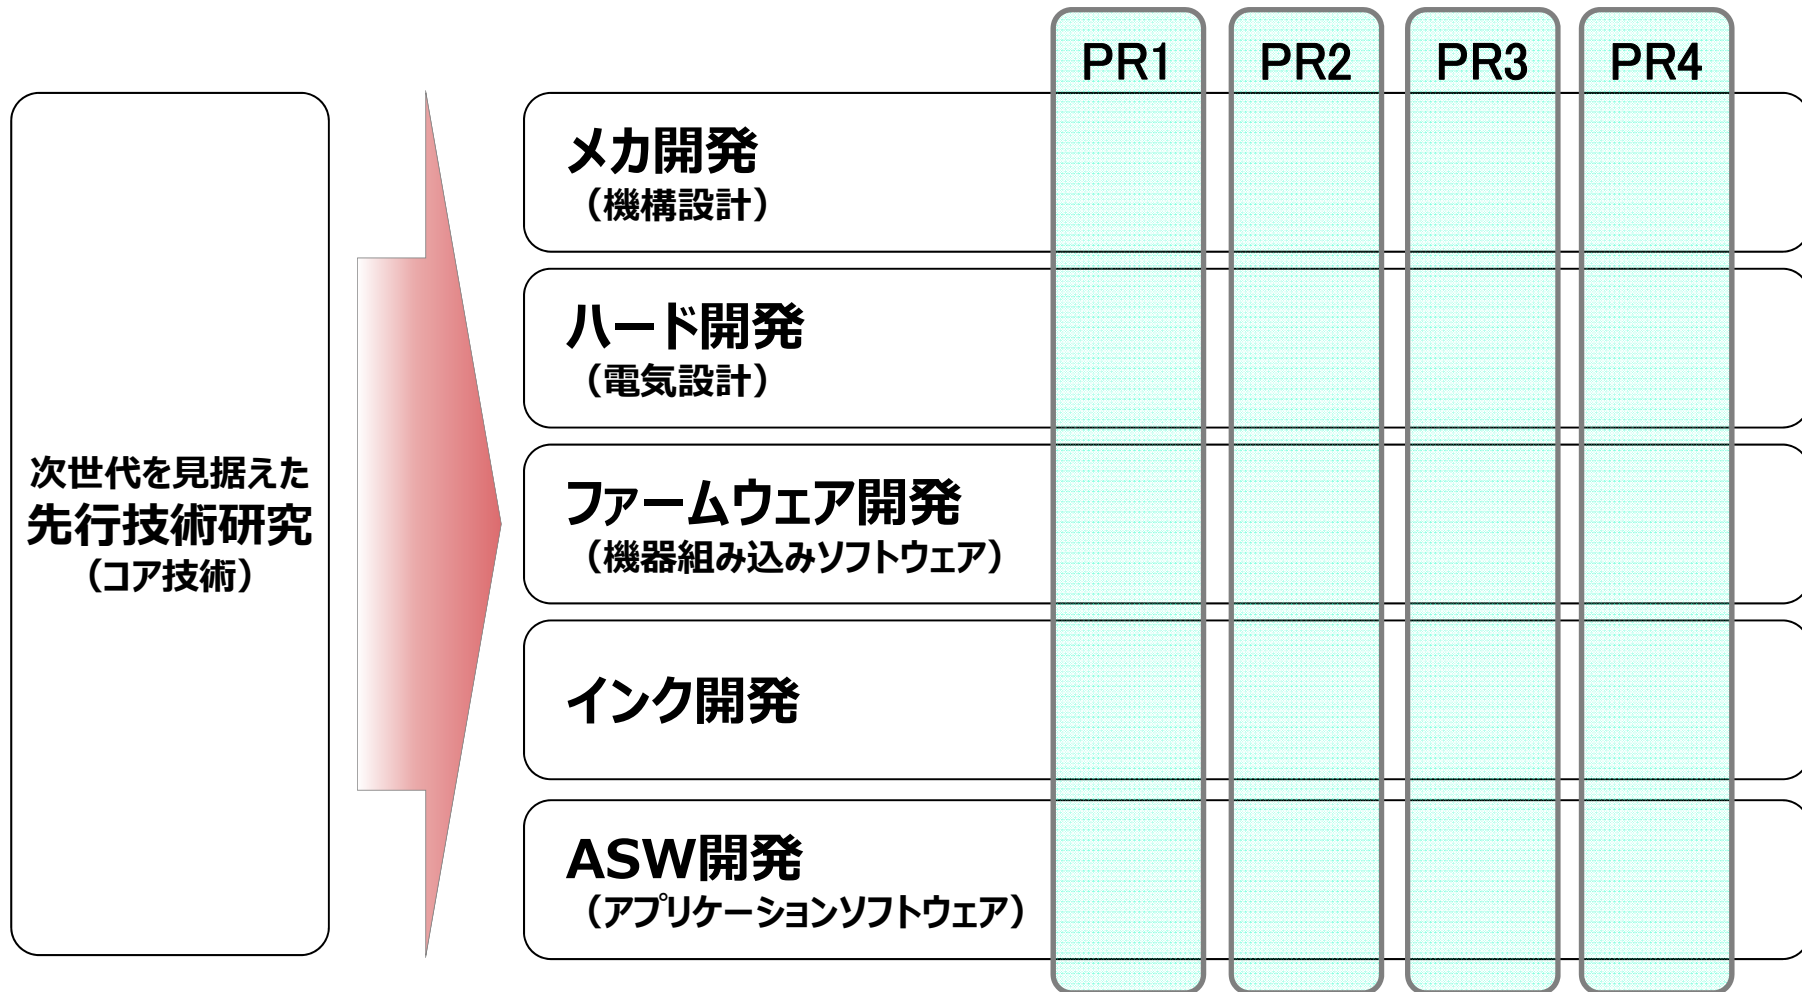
次世代を見据えた
先行技術研究
（コア技術）

PR1

PR2

PR3

PR4

メカ開発
（機構設計）

ハード開発
（電気設計）

ファームウェア開発
（機器組み込みソフトウェア）

インク開発

ASW開発
（アプリケーションソフトウェア）